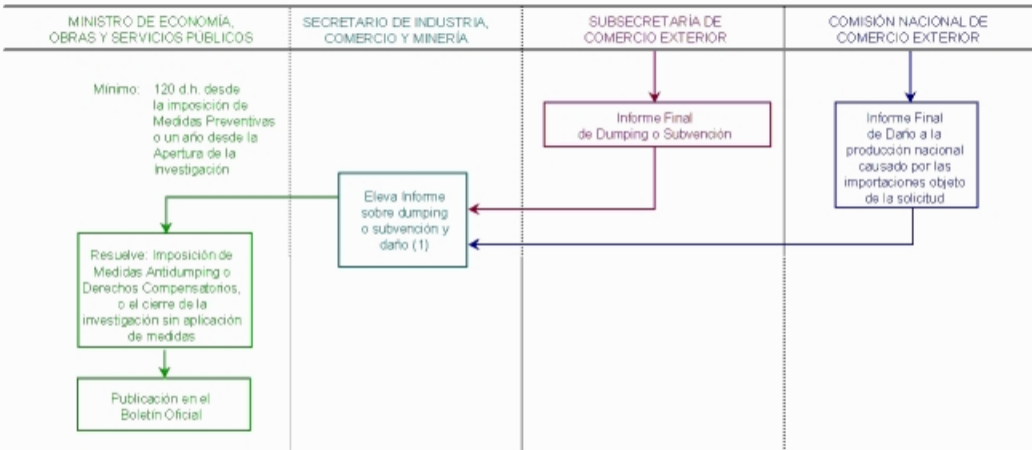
MINISTRO DE ECONOMÍA, OBRAS Y SERVICIOS PÚBLICOS

SECRETARIO DE INDUSTRIA, COMERCIO Y MINERÍA

SUBSECRETARÍA DE COMERCIO EXTERIOR

COMISIÓN NACIONAL DE COMERCIO EXTERIOR

Mínimo: 120 d.h. desde la imposición de Medidas Preventivas o un año desde la Apertura de la Investigación

Informe Final de Dumping o Subvención

Informe Final de Daño a la producción nacional causado por las importaciones objeto de la solicitud

Eleva Informe sobre dumping o subvención y daño (1)

Resuelve: Imposición de Medidas Antidumping o Derechos Compensatorios, o el cierre de la investigación sin aplicación de medidas

Publicación en el Boletín Oficial